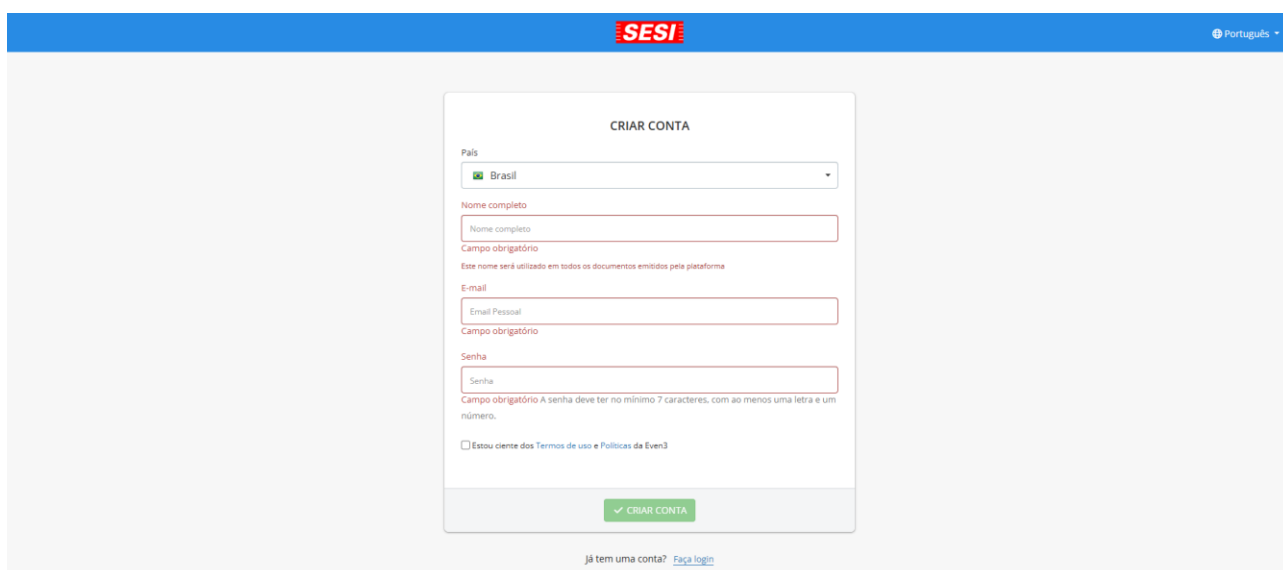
SESI

Português

CRIAR CONTA

País

Brasil

Nome completo

Nome completo

Campo obrigatório

Este nome será utilizado em todos os documentos emitidos pela plataforma

E-mail

Email Pessoal

Campo obrigatório

Senha

Senha

Campo obrigatório A senha deve ter no mínimo 7 caracteres, com ao menos uma letra e um número.

Estou ciente dos Termos de uso e Políticas da Even3

CRIAR CONTA

Já tem uma conta? Faça login